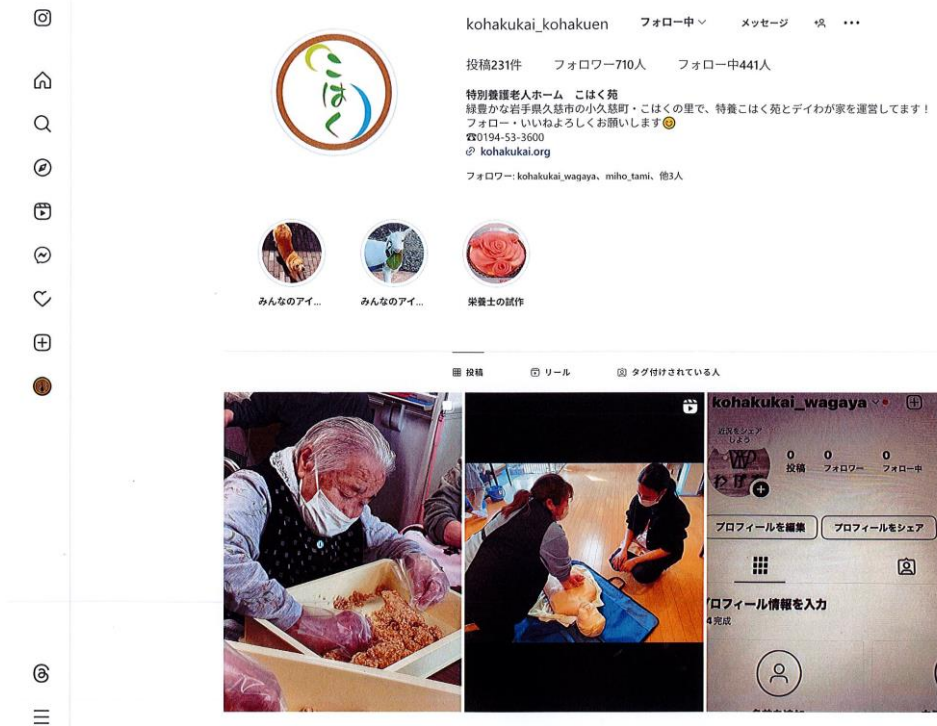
kohakukai_kohakuen フォロー中 メッセージ

投稿231件 フォロワー710人 フォロー中441人

特別養護老人ホーム こはく苑
緑豊かな岩手県久慈市の小久慈町・こはくの里で、特養こはく苑とデイわが家を運営してます！フォロー・いいねよろしくお願いします😊
☎0194-53-3600
kohakukai.org

フォロワー: kohakukai_wagaya、miho_tami、他3人

こはく

みんなのアイ... みんなのアイ... 栄養士の試作

投稿 リール タグ付けされている人

kohakukai_wagaya
近況をシェアしよう
0 投稿 0 フォロワー 0 フォロー中
わが家
プロフィールを編集 プロフィールをシェア
ロフィール情報を入力
4完成